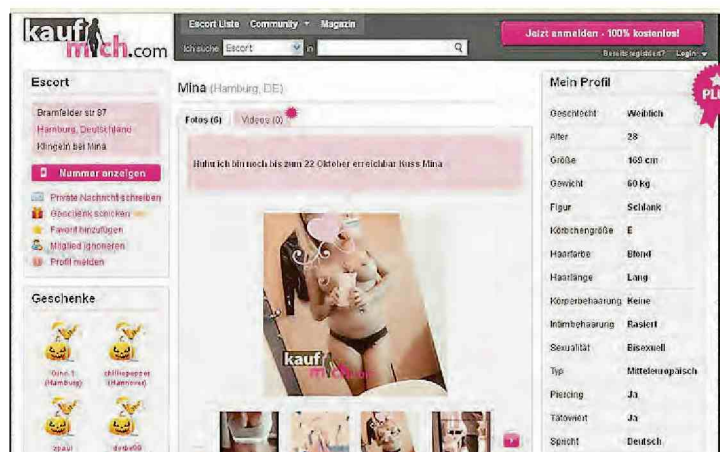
kaufmich.com

Escort Liste Community Magazin
Ich suche Escort in
Jetzt anmelden - 100% kostenlos!
Bereits registriert? Login

Escort
Bramfelder str 87
Hamburg, Deutschland
Klingeln bei Mina
Nummer anzeigen
Private Nachricht schreiben
Geschenk schicken
Favorit hinzufügen
Mitglied ignorieren
Profil melden

Geschenke
Gino 1 (Hamburg)
chilliepepper (Hannover)
zpaul
dysbe99

Mina (Hamburg, DE)
Fotos (6) Videos (0)
Huhu ich bin noch bis zum 22 Oktober erreichbar Kuss Mina

kaufmich.com

Mein Profil
PL

| Geschlecht | Weiblich |
|---|---|
| Alter | 28 |
| Größe | 169 cm |
| Gewicht | 60 kg |
| Figur | Schlank |
| Körbchengröße | E |
| Haarfarbe | Blond |
| Haarlänge | Lang |
| Körperbehaarung | Keine |
| Intimbehaarung | Rasiert |
| Sexualität | Bisexuell |
| Typ | Mitteleuropäisch |
| Piercing | Ja |
| Tätowiert | Ja |
| Spricht | Deutsch |